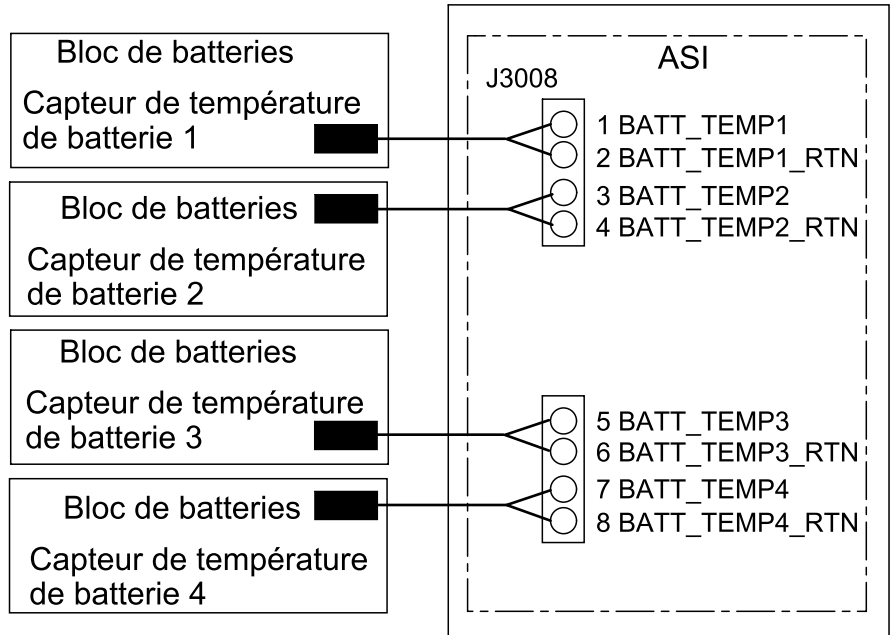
Bloc de batteries

Capteur de température de batterie 1

Bloc de batteries

Capteur de température de batterie 2

Bloc de batteries

Capteur de température de batterie 3

Bloc de batteries

Capteur de température de batterie 4

ASI

J3008

1 BATT_TEMP1
2 BATT_TEMP1_RTN
3 BATT_TEMP2
4 BATT_TEMP2_RTN
5 BATT_TEMP3
6 BATT_TEMP3_RTN
7 BATT_TEMP4
8 BATT_TEMP4_RTN